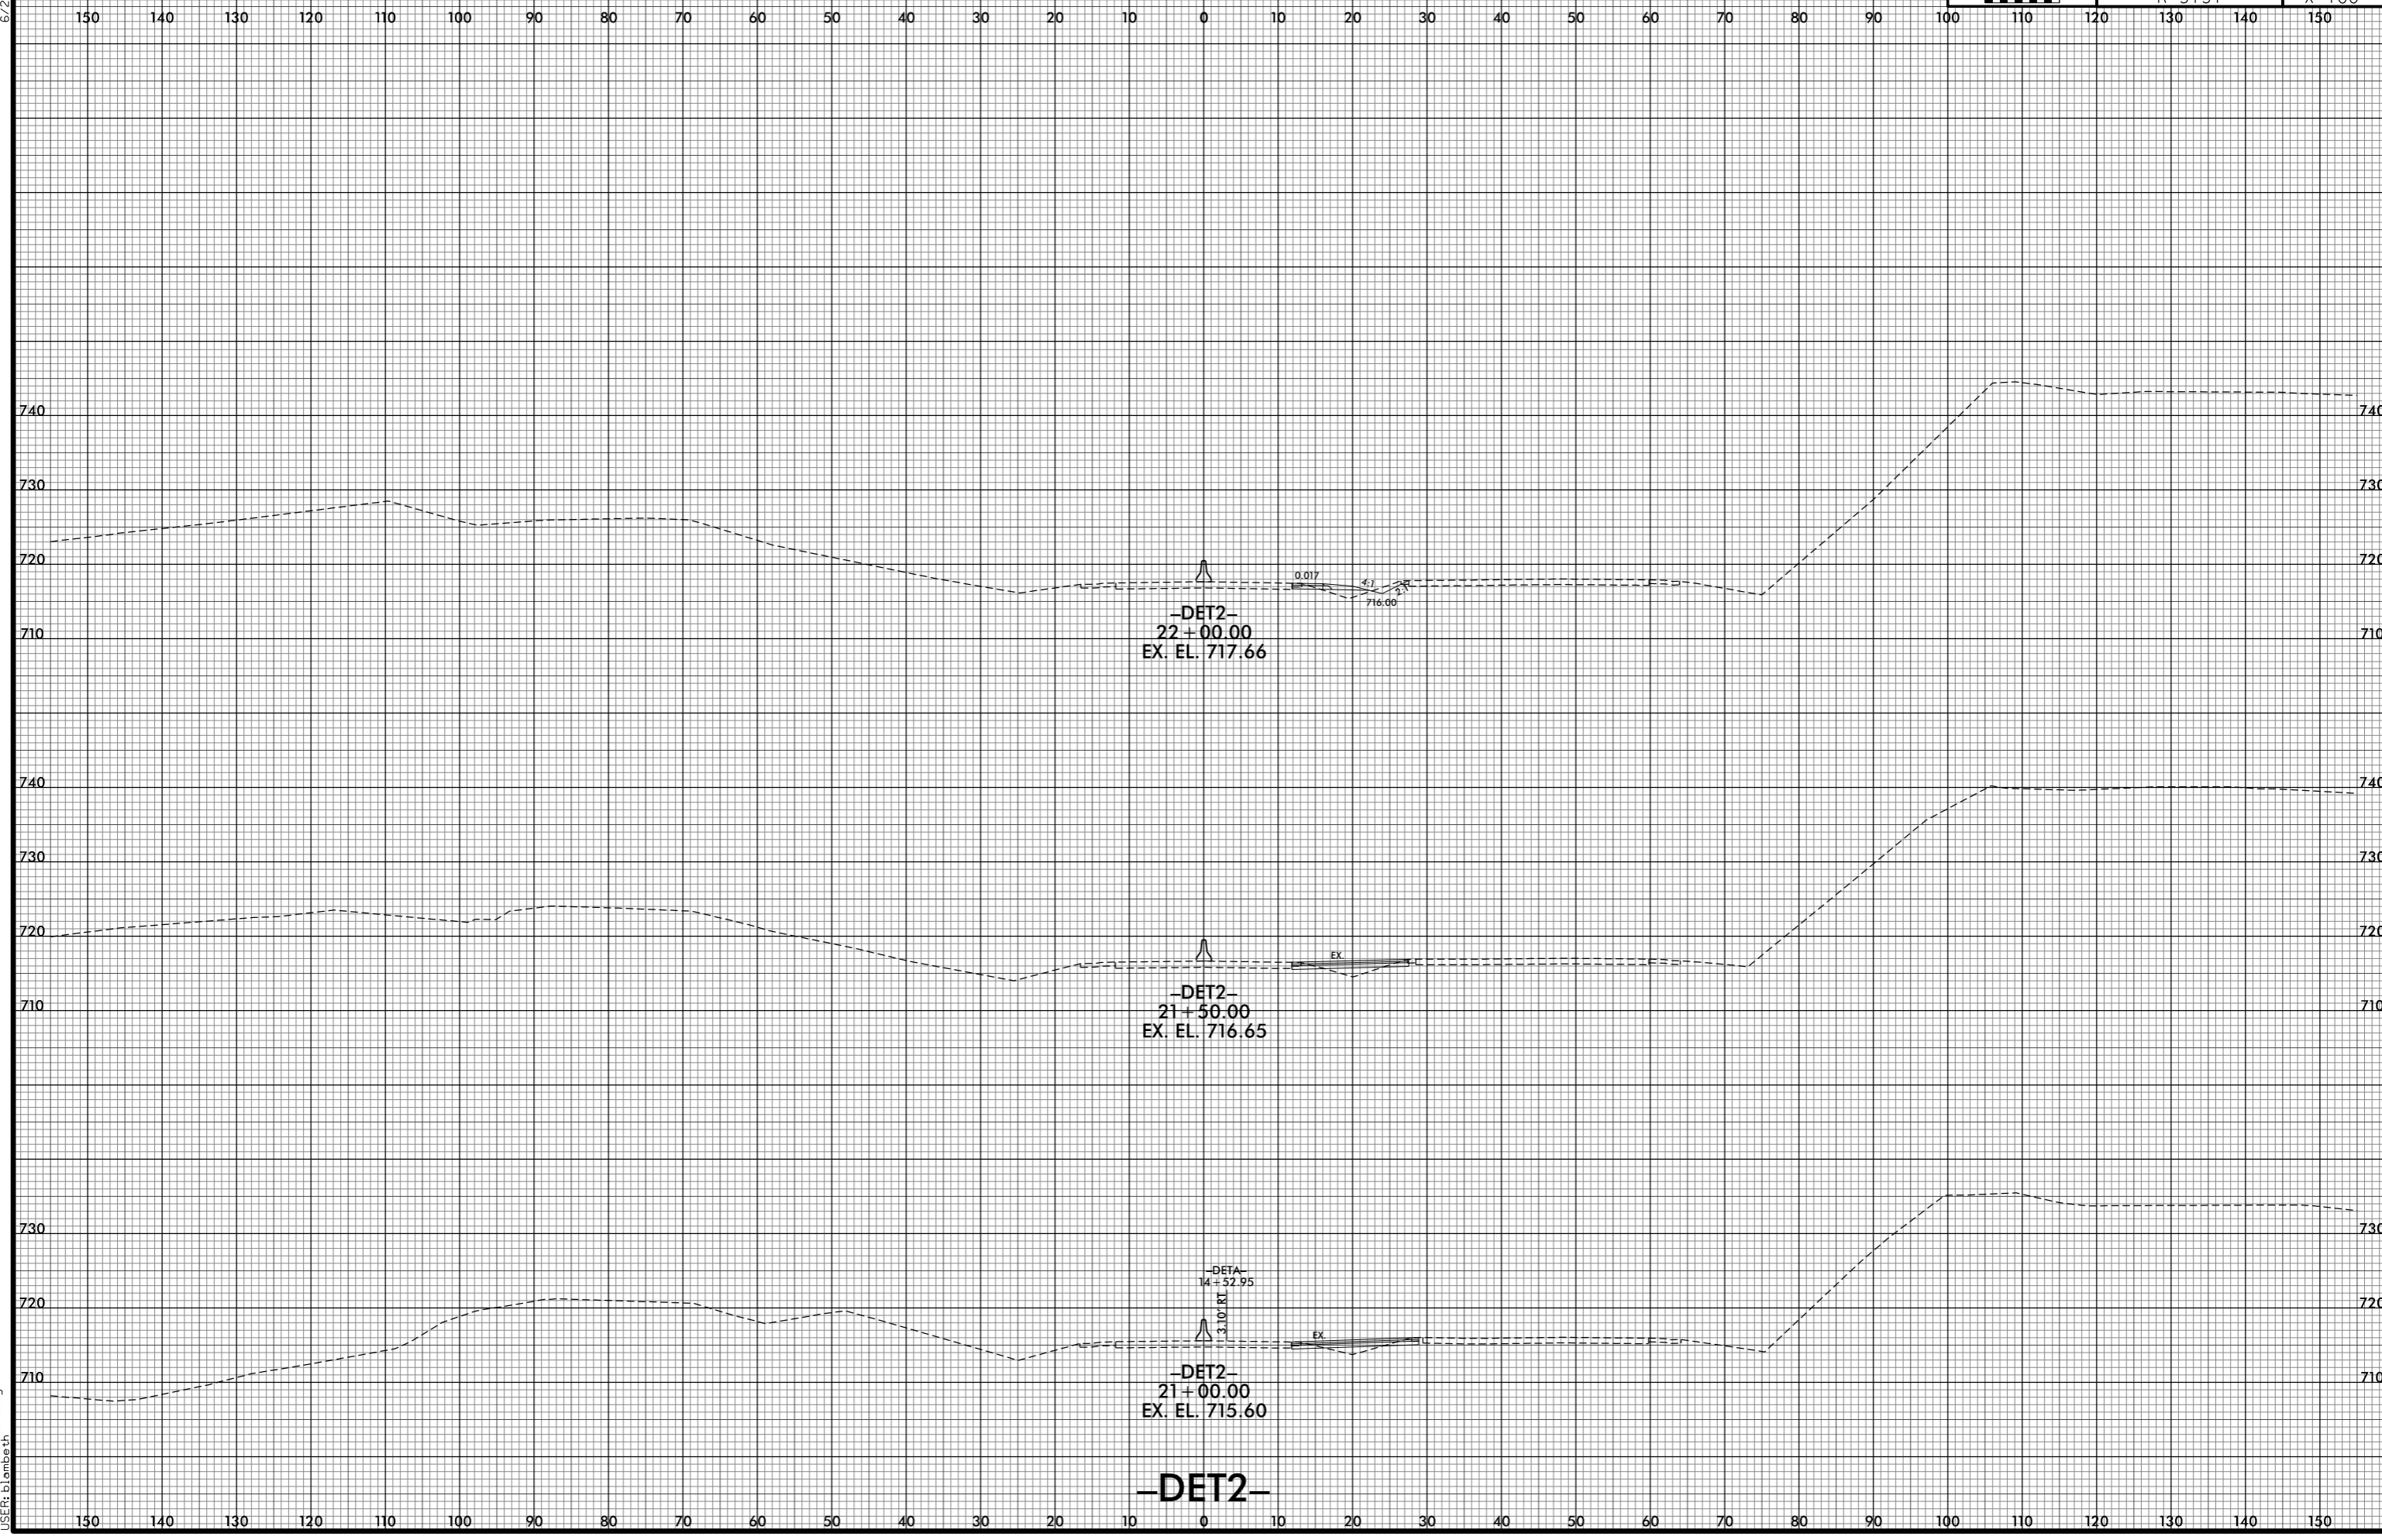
150 140 130 120 110 100 90 80 70 60 50 40 30 20 10 0 10 20 30 40 50 60 70 80 90 100 110 120 130 140 150

740
730
720
710

0.017
4:1
2:1
716.00

-DET2-
22+00.00
EX. EL. 717.66

740
730
720
710

EX

-DET2-
21+50.00
EX. EL. 716.65

730
720
710

-DETA-
14+52.95
3.10 RT

EX

-DET2-
21+00.00
EX. EL. 715.60

-DET2-

150 140 130 120 110 100 90 80 70 60 50 40 30 20 10 0 10 20 30 40 50 60 70 80 90 100 110 120 130 140 150

USER: blambeth